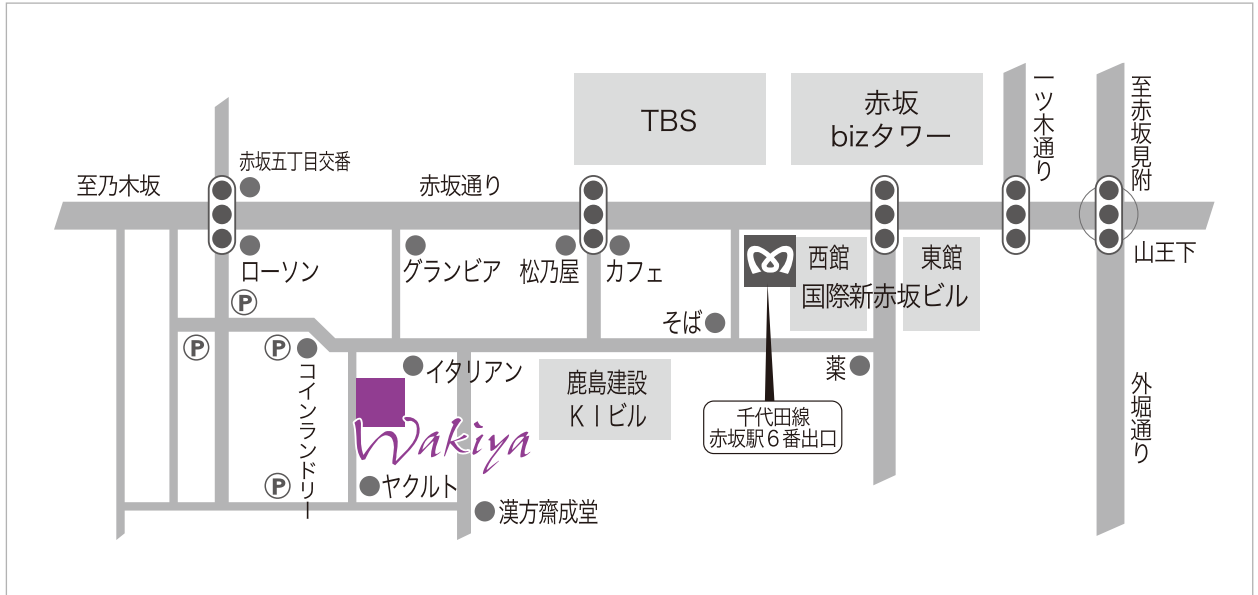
TBS

赤坂
bizタワー

一ツ木通り

至赤坂見附

至乃木坂

赤坂五丁目交番

赤坂通り

ローソン

グランビア

松乃屋

カフェ

西館

東館

国際新赤坂ビル

山王下

そば

P

P

P

コインランドリー

イタリアン

鹿島建設
KIビル

薬

千代田線
赤坂駅6番出口

外堀通り

Wakiya

ヤクルト

P

漢方齋成堂